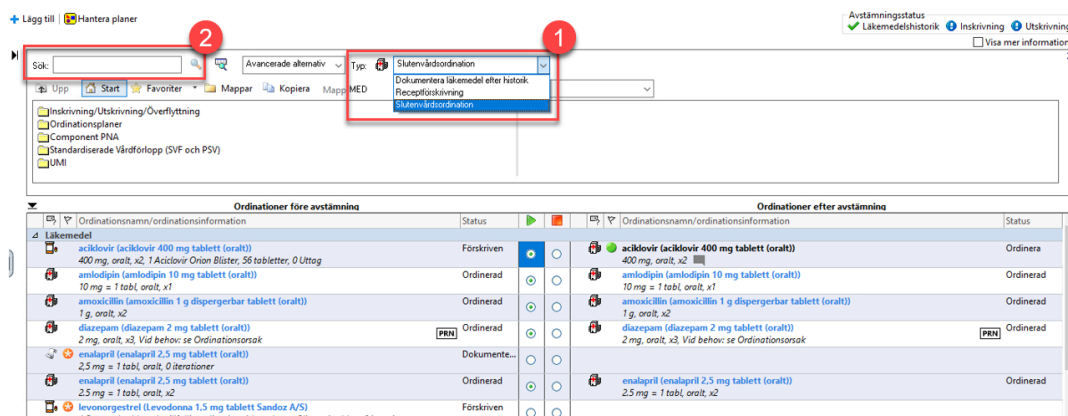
Lägg till | Hantera planer

Avstämningsstatus
Läkemedelshistorik | Inskrivning | Utskrivning
Visa mer information

2
Sök:
Avancerade alternativ
1
Typ: Slutenvårdsordination
Dokumentera läkemedel efter historik
Receptförskrivning
Slutenvårdsordination

Upp | Start | Favoriter | Mappar | Kopiera | Mapp MED

Inskrivning/Utskrivning/Överflyttning
Ordinationsplaner
Component PNA
Standardiserade Vårdförlopp (SVF och PSV)
UMI

Ordinationer före avstämning

Ordinationer efter avstämning

| Ordinationsnamn/ordinationsinformation | Status | | | Ordinationsnamn/ordinationsinformation | Status |
|---|---|---|---|---|---|
| Läkemedel | | | | | |
| aciklovir (aciklovir 400 mg tablett (oralt)) 400 mg, oralt, x2, 1 Aciclovir Orion Blister, 56 tabletter, 0 Uttag | Förskriven | ◉ | ○ | aciklovir (aciklovir 400 mg tablett (oralt)) 400 mg, oralt, x2 | Ordinera |
| amlodipin (amlodipin 10 mg tablett (oralt)) 10 mg = 1 tabl, oralt, x1 | Ordinerad | ◉ | ○ | amlodipin (amlodipin 10 mg tablett (oralt)) 10 mg = 1 tabl, oralt, x1 | Ordinerad |
| amoxicillin (amoxicillin 1 g dispergerbar tablett (oralt)) 1 g, oralt, x2 | Ordinerad | ◉ | ○ | amoxicillin (amoxicillin 1 g dispergerbar tablett (oralt)) 1 g, oralt, x2 | Ordinerad |
| diazepam (diazepam 2 mg tablett (oralt)) 2 mg, oralt, x3, Vid behov: se Ordinationsorsak PRN | Ordinerad | ◉ | ○ | diazepam (diazepam 2 mg tablett (oralt)) 2 mg, oralt, x3, Vid behov: se Ordinationsorsak PRN | Ordinerad |
| enalapril (enalapril 2,5 mg tablett (oralt)) 2,5 mg = 1 tabl, oralt, 0 iterationer | Dokumente... | ○ | ○ | | |
| enalapril (enalapril 2,5 mg tablett (oralt)) 2,5 mg = 1 tabl, oralt, x2 | Ordinerad | ◉ | ○ | enalapril (enalapril 2,5 mg tablett (oralt)) 2,5 mg = 1 tabl, oralt, x2 | Ordinerad |
| levonorgestrel (Levodonna 1,5 mg tablett Sandoz A/S) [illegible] | Förskriven | ○ | ○ | | |